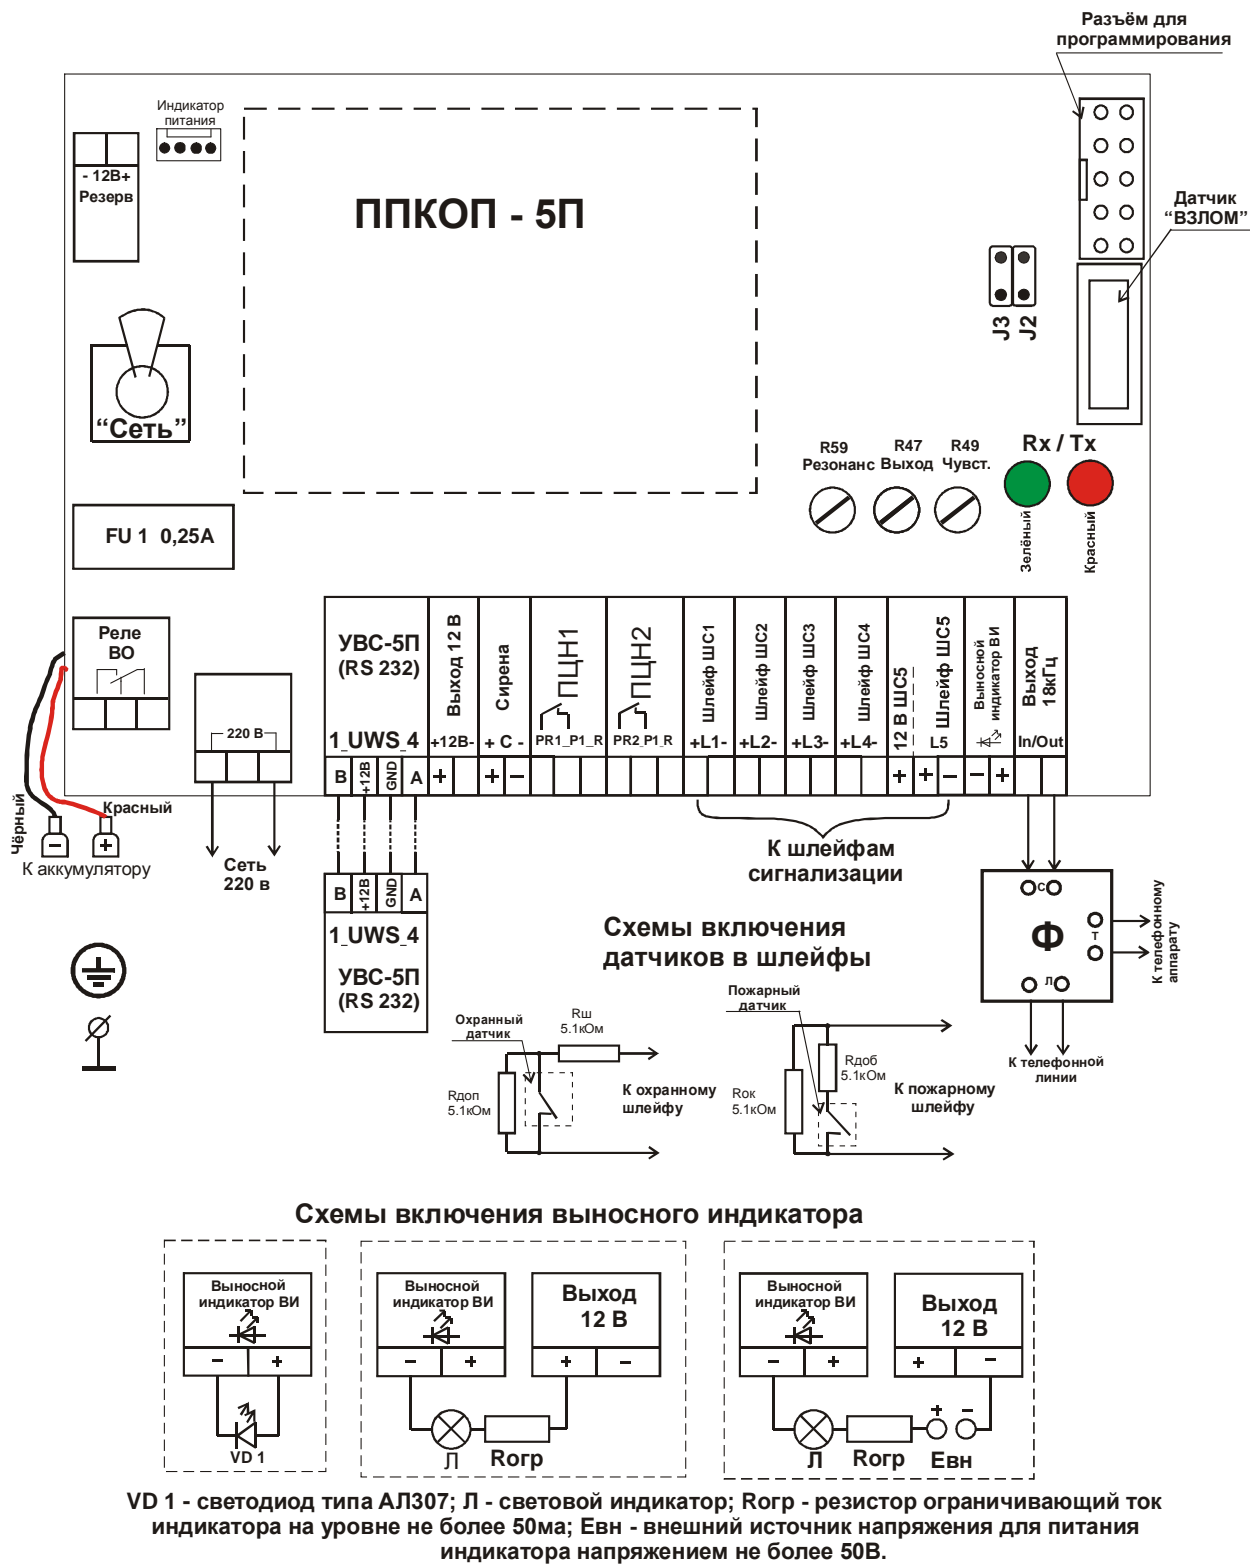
Разъём для программирования

Индикатор питания

- 12В+
Резерв

ППКОП - 5П

Датчик "ВЗЛОМ"

J3 J2

"Сеть"

R59
Резонанс

R47
Выход

R49
Чувст.

Rx / Tx

Зелёный

Красный

FU 1 0,25A

Реле ВО

220 В

УВС-5П (RS 232)

1_UWS_4

Выход 12 В

+12В-

Сирена

+ С -

ПЦН1

PR1_P1_R

ПЦН2

PR2_P1_R

Шлейф ШС1

+L1-

Шлейф ШС2

+L2-

Шлейф ШС3

+L3-

Шлейф ШС4

+L4-

12 В ШС5

Шлейф ШС5

L5

Выносной индикатор ВИ

Выход 18кГц

In/Out

B +12В GND A + + − + − + − − +

Чёрный

Красный

К аккумулятору

Сеть 220 в

B +12В GND A

1_UWS_4

УВС-5П (RS 232)

К шлейфам сигнализации

Схемы включения датчиков в шлейфы

С

Ф

Т

Л

К телефонному аппарату

К телефонной линии

Охранный датчик

Rш 5.1кОм

Rдоп 5.1кОм

К охранному шлейфу

Пожарный датчик

Rдоб 5.1кОм

Rок 5.1кОм

К пожарному шлейфу

Схемы включения выносного индикатора

Выносной индикатор ВИ

- +

VD 1

Выносной индикатор ВИ

- +

Выход 12 В

+ -

Л

Rогр

Выносной индикатор ВИ

- +

Выход 12 В

+ -

Л

Rогр

+ -

Евн

VD 1 - светодиод типа АЛ307; Л - световой индикатор; Rогр - резистор ограничивающий ток индикатора на уровне не более 50ма; Евн - внешний источник напряжения для питания индикатора напряжением не более 50В.